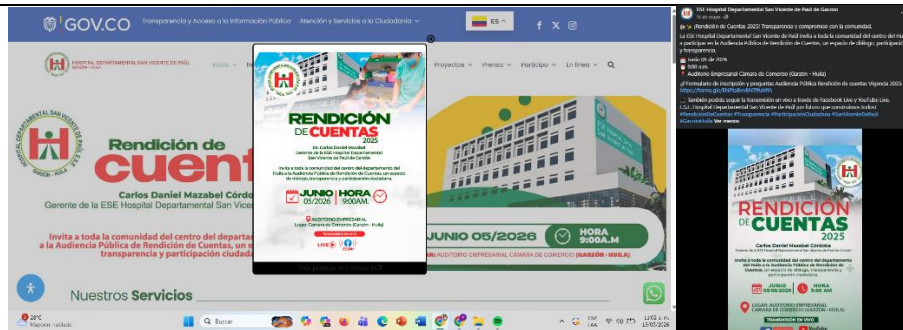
GOV.CO Transparencia y Acceso a la Información Pública Atención y Servicios a la Ciudadanía ES f X

HOSPITAL DEPARTAMENTAL SAN VICENTE DE PAÚL GARZÓN - HUILA Inicio Proyectos Prensa Participa En línea

Rendición de Cuentas

Carlos Daniel Mazabel Córdoba
Gerente de la ESE Hospital Departamental San Vicente

Invita a toda la comunidad del centro del departamento a la Audiencia Pública de Rendición de Cuentas, un espacio de transparencia y participación ciudadana

JUNIO 05/2026 HORA 9:00A.M
AUDITORIO EMPRESARIAL CÁMARA DE COMERCIO (GARZÓN - HUILA)

RENDICIÓN DE CUENTAS 2025
Dr. Carlos Daniel Mazabel
Gerente de la ESE Hospital Departamental San Vicente de Paúl de Garzón
Invita a toda la comunidad del centro del departamento del Huila a la Audiencia Pública de Rendición de Cuentas, un espacio de diálogo, transparencia y participación ciudadana
JUNIO 05/2026 HORA 9:00AM
AUDITORIO EMPRESARIAL Lugar: Cámara de Comercio (Garzón - Huila)
LIVE

Nuestros Servicios

28°C Mayorm. nublado Buscar 13/05/2026

ESE Hospital Departamental San Vicente de Paúl de Garzón
¡Rendición de Cuentas 2025! Transparencia y compromiso con la comunidad.
La ESE Hospital Departamental San Vicente de Paúl invita a toda la comunidad del centro del Huila a participar en la Audiencia Pública de Rendición de Cuentas, un espacio de diálogo, participación y transparencia.
Junio 05 de 2026
9:00 a.m.
Auditorio Empresarial Cámara de Comercio (Garzón - Huila)
Formulario de inscripción y preguntas Audiencia Pública Rendición de cuentas Vigencia 2025:
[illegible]
También podrás seguir la transmisión en vivo a través de Facebook Live y YouTube Live.
E.S.E. Hospital Departamental San Vicente de Paúl ¡en futuro que construimos todos!
#RendicionDeCuentas #Transparencia #ParticipacionCiudadana #SanVicenteDePaul #GarzonHuila Ver menos

RENDICIÓN DE CUENTAS 2025
Carlos Daniel Mazabel Córdoba
Gerente de la ESE Hospital Departamental San Vicente de Paúl de Garzón
Invita a toda la comunidad del centro del departamento del Huila a la Audiencia Pública de Rendición de Cuentas, un espacio de diálogo, transparencia y participación ciudadana
JUNIO 05/06/2026 HORA 9:00 AM
LUGAR: AUDITORIO EMPRESARIAL CÁMARA DE COMERCIO (GARZÓN - HUILA)
TRANSMISIÓN EN VIVO